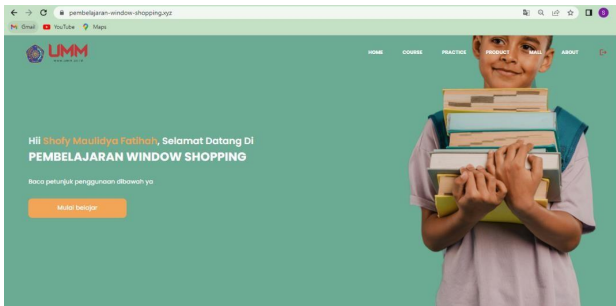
pembelajaran-window-shopping.xyz

Gmail YouTube Maps

UMM

HOME COURSE PRACTICE PRODUCT MALL ABOUT

Hii Shafy Maulidya Fatihah, Selamat Datang Di
PEMBELAJARAN WINDOW SHOPPING

Baca petunjuk penggunaan dibawah ya

Mulai belajar